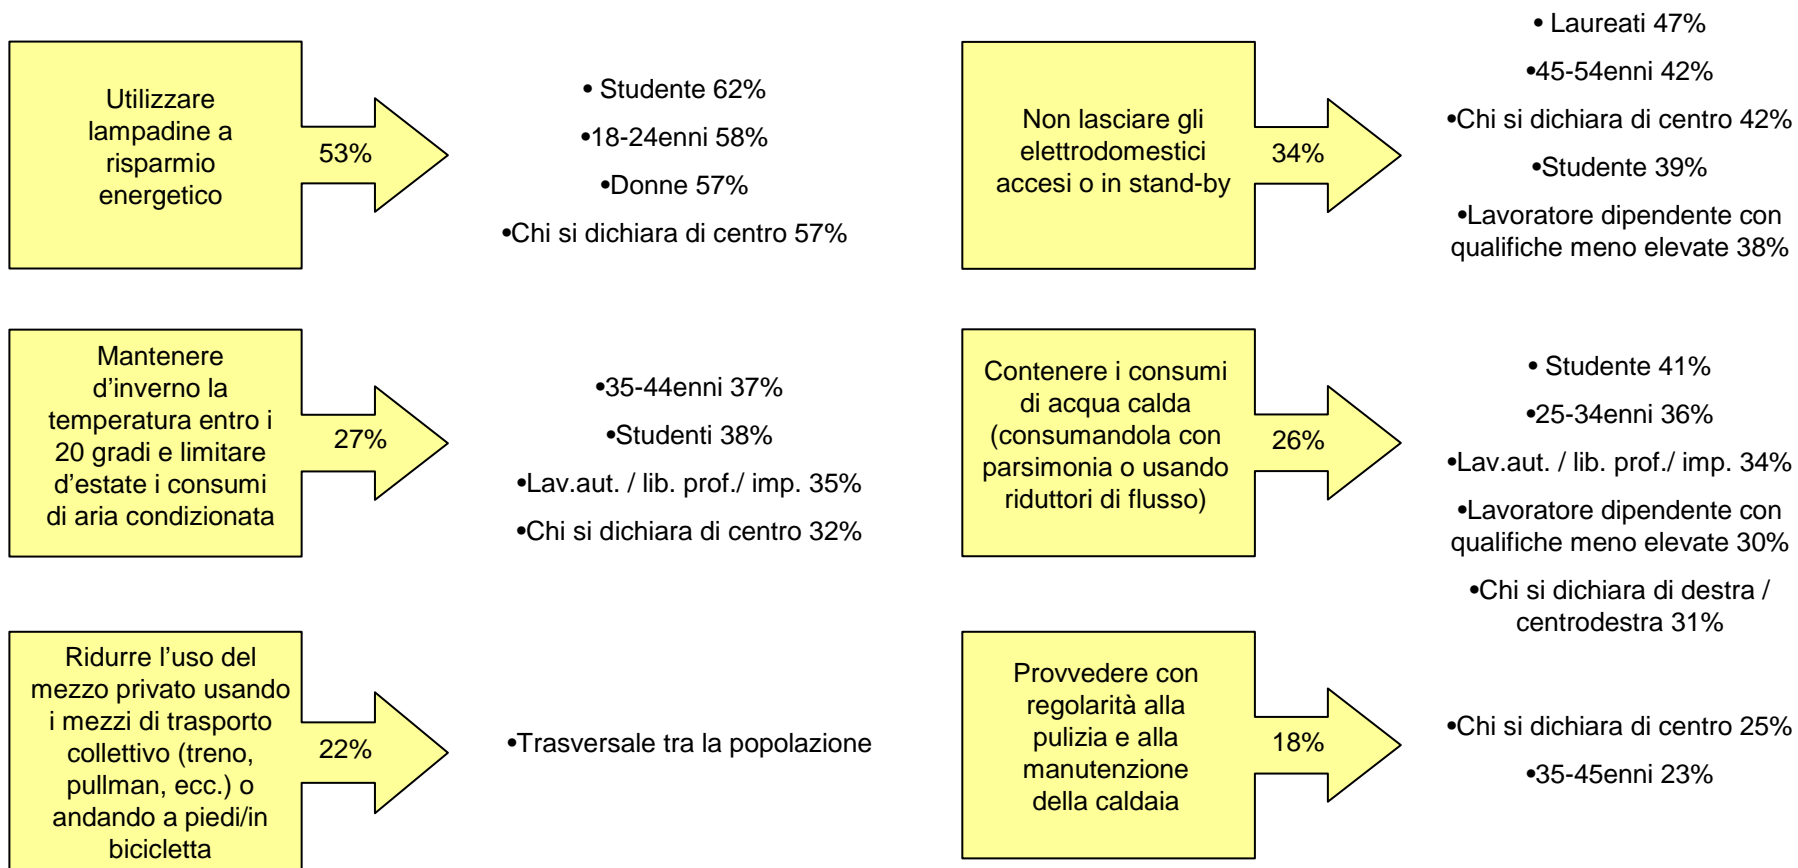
Utilizzare lampadine a risparmio energetico

53%

• Studente 62%
•18-24enni 58%
•Donne 57%
•Chi si dichiara di centro 57%

Non lasciare gli elettrodomestici accesi o in stand-by

34%

• Laureati 47%
•45-54enni 42%
•Chi si dichiara di centro 42%
•Studente 39%
•Lavoratore dipendente con qualifiche meno elevate 38%

Mantenere d'inverno la temperatura entro i 20 gradi e limitare d'estate i consumi di aria condizionata

27%

•35-44enni 37%
•Studenti 38%
•Lav.aut. / lib. prof./ imp. 35%
•Chi si dichiara di centro 32%

Contenere i consumi di acqua calda (consumandola con parsimonia o usando riduttori di flusso)

26%

• Studente 41%
•25-34enni 36%
•Lav.aut. / lib. prof./ imp. 34%
•Lavoratore dipendente con qualifiche meno elevate 30%
•Chi si dichiara di destra / centrodestra 31%

Ridurre l'uso del mezzo privato usando i mezzi di trasporto collettivo (treno, pullman, ecc.) o andando a piedi/in bicicletta

22%

•Trasversale tra la popolazione

Provvedere con regolarità alla pulizia e alla manutenzione della caldaia

18%

•Chi si dichiara di centro 25%
•35-45enni 23%